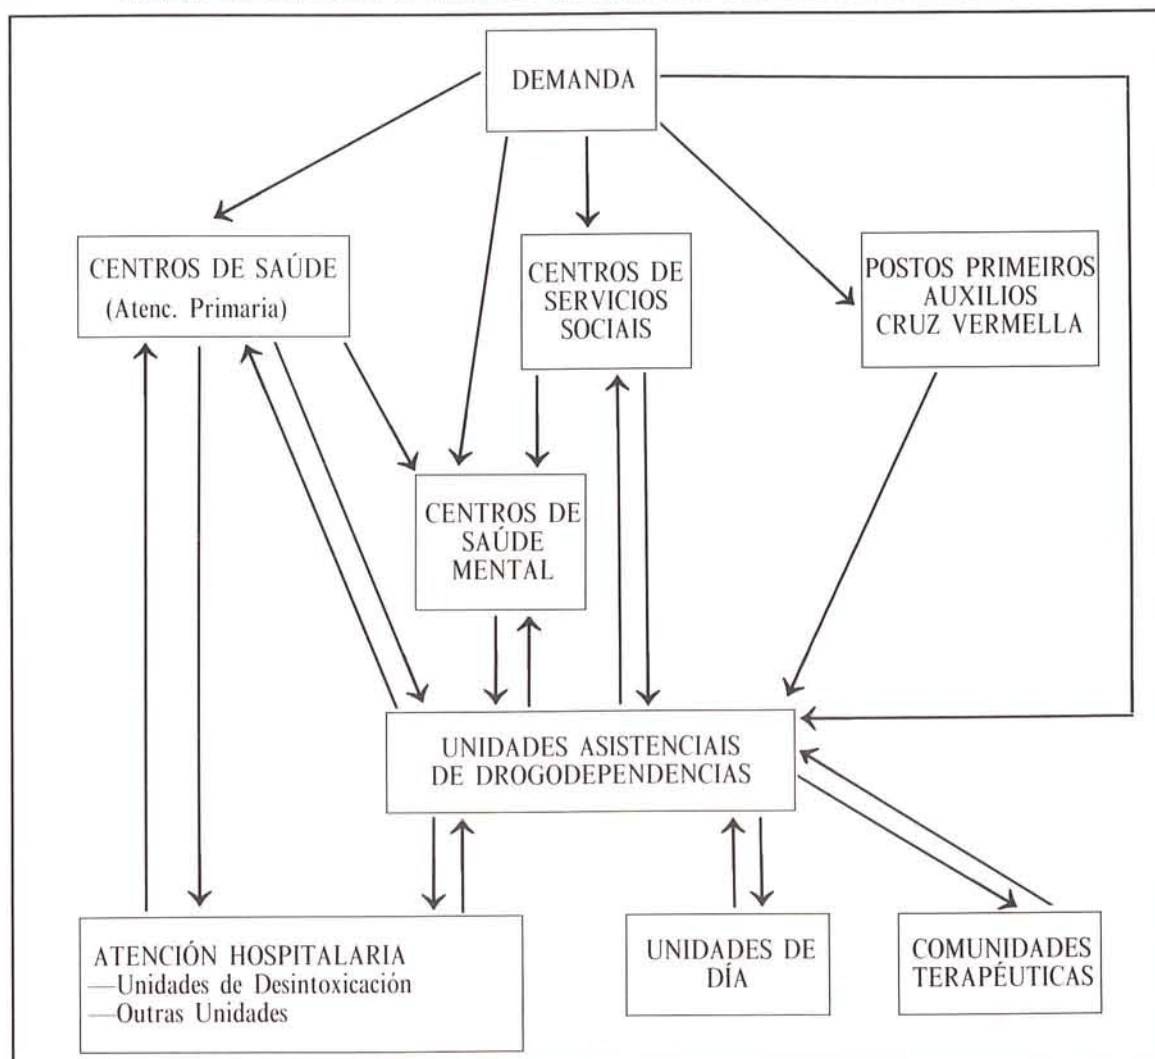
DEMANDA

CENTROS DE SAÚDE (Atenc. Primaria)

CENTROS DE SERVICIOS SOCIAIS

POSTOS PRIMEIROS AUXILIOS CRUZ VERMELLA

CENTROS DE SAÚDE MENTAL

UNIDADES ASISTENCIAIS DE DROGODEPENDENCIAS

ATENCIÓN HOSPITALARIA
—Unidades de Desintoxicación
—Outras Unidades

UNIDADES DE DÍA

COMUNIDADES TERAPÉUTICAS